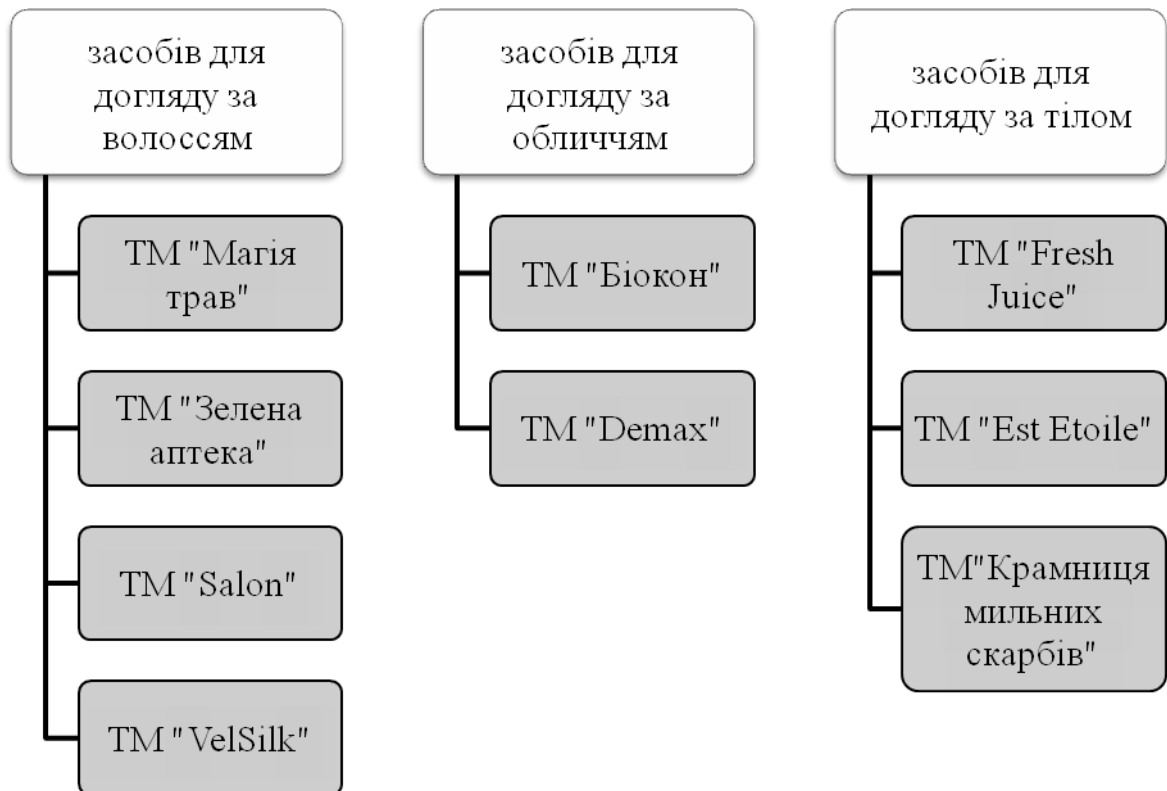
засобів для догляду за волоссям

ТМ "Магія трав"

ТМ "Зелена аптека"

ТМ "Salon"

ТМ "VelSilk"

засобів для догляду за обличчям

ТМ "Біокон"

ТМ "Demax"

засобів для догляду за тілом

ТМ "Fresh Juice"

ТМ "Est Etoile"

ТМ"Крамниця мильних скарбів"